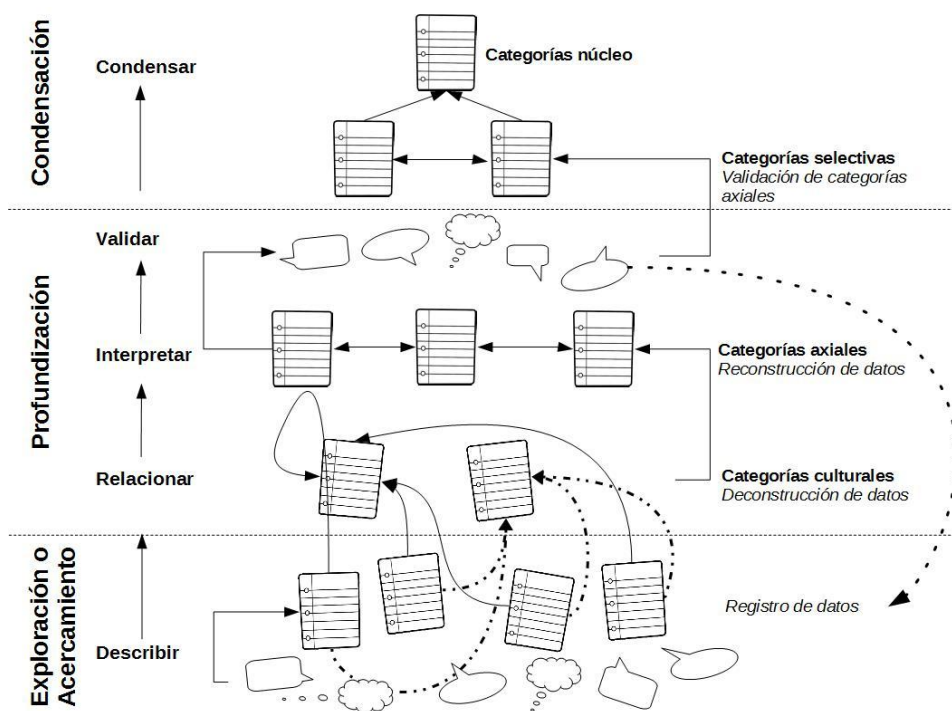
Condensación

Condensar

Categorías núcleo

Categorías selectivas
Validación de categorías axiales

Profundización

Validar

Interpretar

Categorías axiales
Reconstrucción de datos

Relacionar

Categorías culturales
Deconstrucción de datos

Exploración o Acercamiento

Describir

Registro de datos